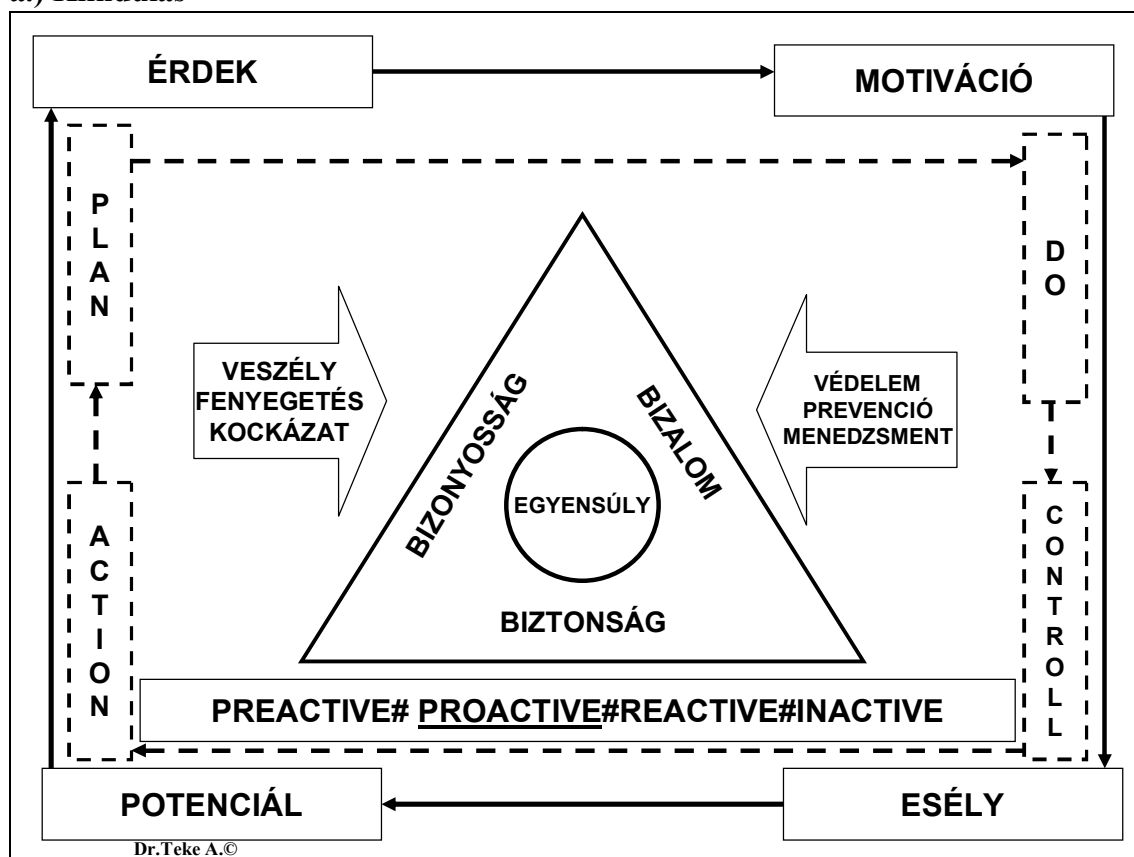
a.) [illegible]

ÉRDEK

MOTIVÁCIÓ

P L A N

D O

VESZÉLY FENYEGETÉS KOCKÁZAT

BIZONYOSSÁG

BIZALOM

EGYENSÚLY

VÉDELEM PREVENCIÓ MENEDZSMENT

A C T I O N

C O N T R O L L

BIZTONSÁG

PREACTIVE# PROACTIVE#REACTIVE#INACTIVE

POTENCIÁL

ESÉLY

Dr.Teke A.©